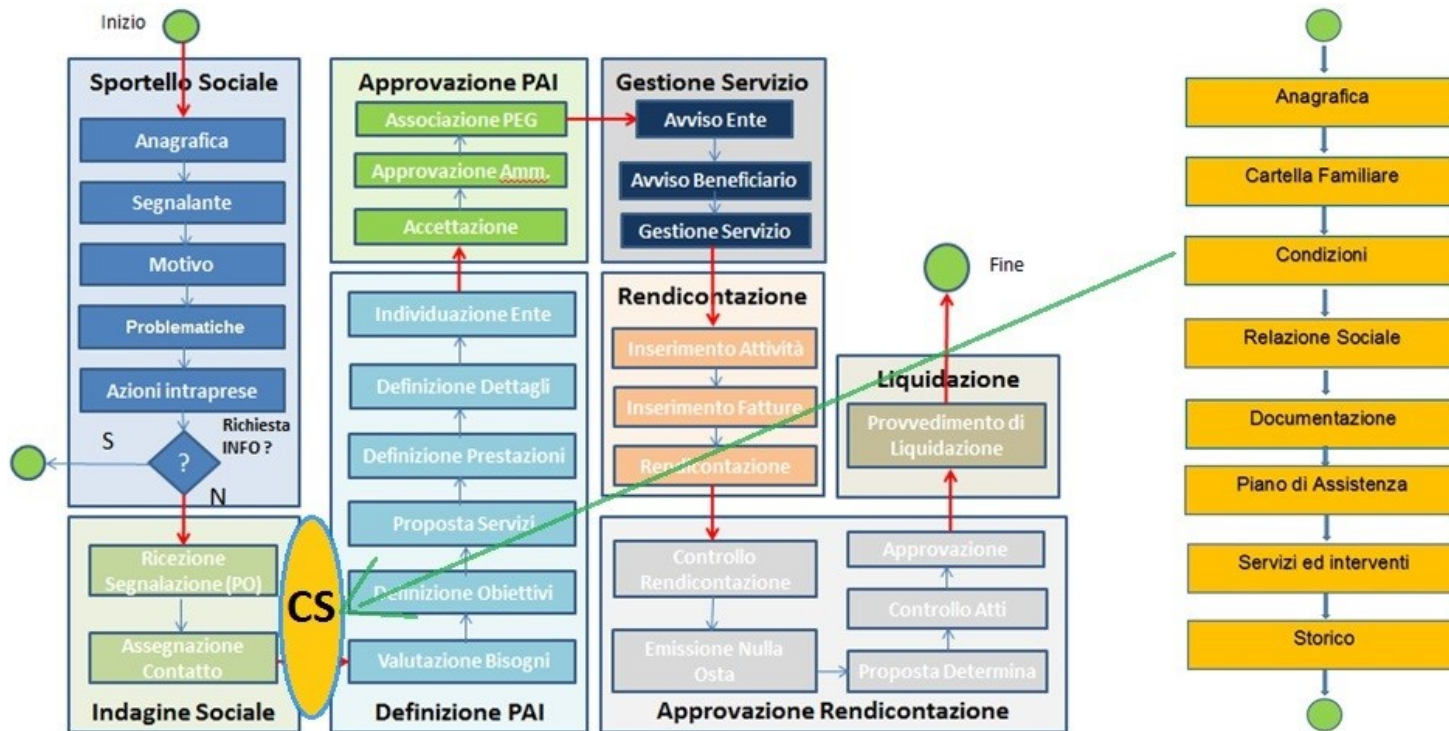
Inizio

Sportello Sociale

Anagrafica

Segnalante

Motivo

Problematiche

Azioni intraprese

Richiesta INFO ?

S

?

N

Ricezione Segnalazione (PO)

Assegnazione Contatto

Indagine Sociale

CS

Approvazione PAI

Associazione PEG

Approvazione Amm.

Accettazione

Individuazione Ente

Definizione Dettagli

Definizione Prestazioni

Proposta Servizi

Definizione Obiettivi

Valutazione Bisogni

Definizione PAI

Gestione Servizio

Avviso Ente

Avviso Beneficiario

Gestione Servizio

Rendicontazione

Inserimento Attività

Inserimento Fatture

Rendicontazione

Fine

Liquidazione

Provvedimento di Liquidazione

Controllo Rendicontazione

Emissione Nulla Osta

Approvazione

Controllo Atti

Proposta Determina

Approvazione Rendicontazione

Anagrafica

Cartella Familiare

Condizioni

Relazione Sociale

Documentazione

Piano di Assistenza

Servizi ed interventi

Storico